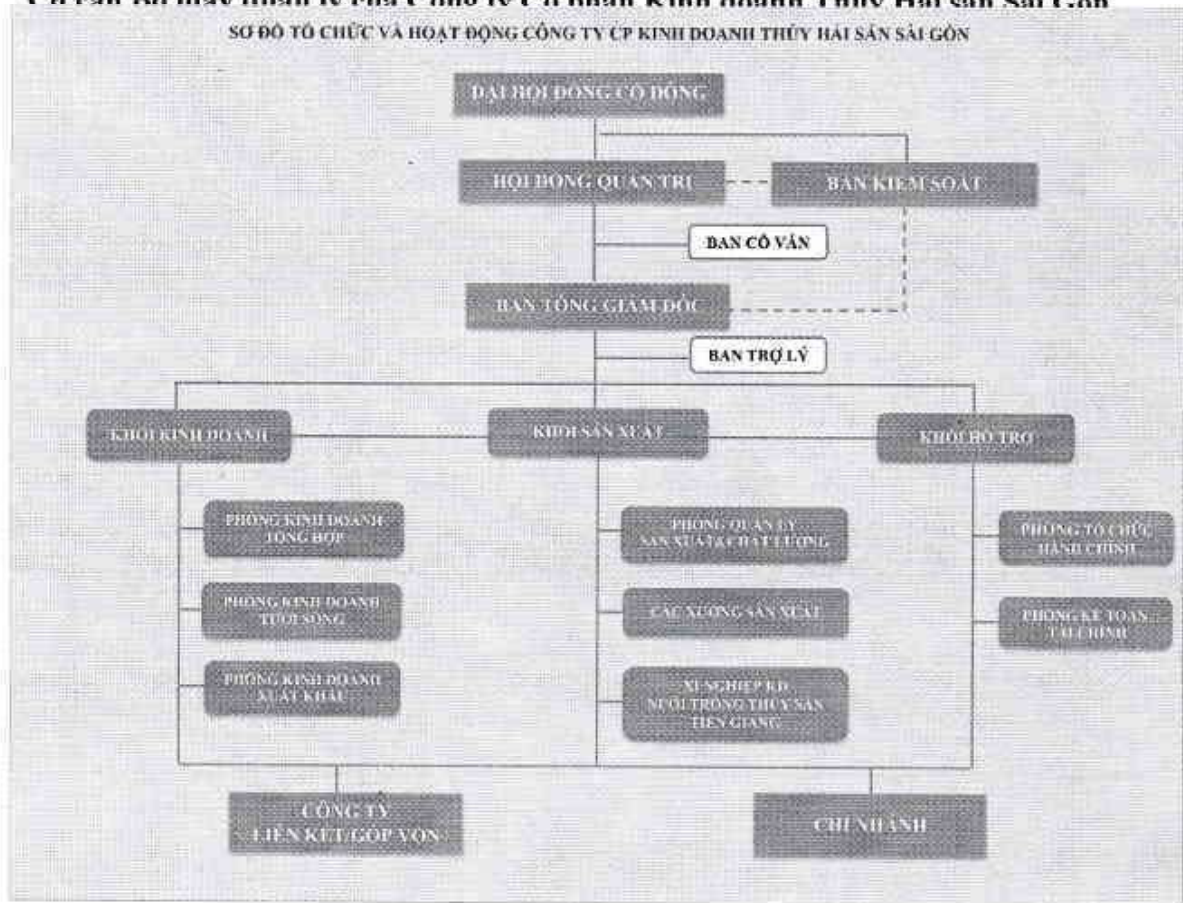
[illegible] Kinh doanh Thủy Hải sản Sài Gòn

SƠ ĐỒ TỔ CHỨC VÀ HOẠT ĐỘNG CÔNG TY CP KINH DOANH THỦY HẢI SẢN SÀI GÒN

ĐẠI HỘI ĐỒNG CỔ ĐÔNG

HỘI ĐỒNG QUẢN TRỊ

BAN KIỂM SOÁT

BAN CỐ VẤN

BAN TỔNG GIÁM ĐỐC

BAN TRỢ LÝ

KHỐI KINH DOANH

KHỐI SẢN XUẤT

KHỐI HỖ TRỢ

PHÒNG KINH DOANH TỔNG HỢP

PHÒNG KINH DOANH TƯƠI SỐNG

PHÒNG KINH DOANH XUẤT KHẨU

PHÒNG QUẢN LÝ SẢN XUẤT & CHẤT LƯỢNG

CÁC XƯỞNG SẢN XUẤT

XÍ NGHIỆP KD NUÔI TRỒNG THỦY SẢN TIỀN GIANG

PHÒNG TỔ CHỨC HÀNH CHÍNH

PHÒNG KẾ TOÁN TÀI CHÍNH

CÔNG TY LIÊN KẾT/GÓP VỐN

CHI NHÁNH